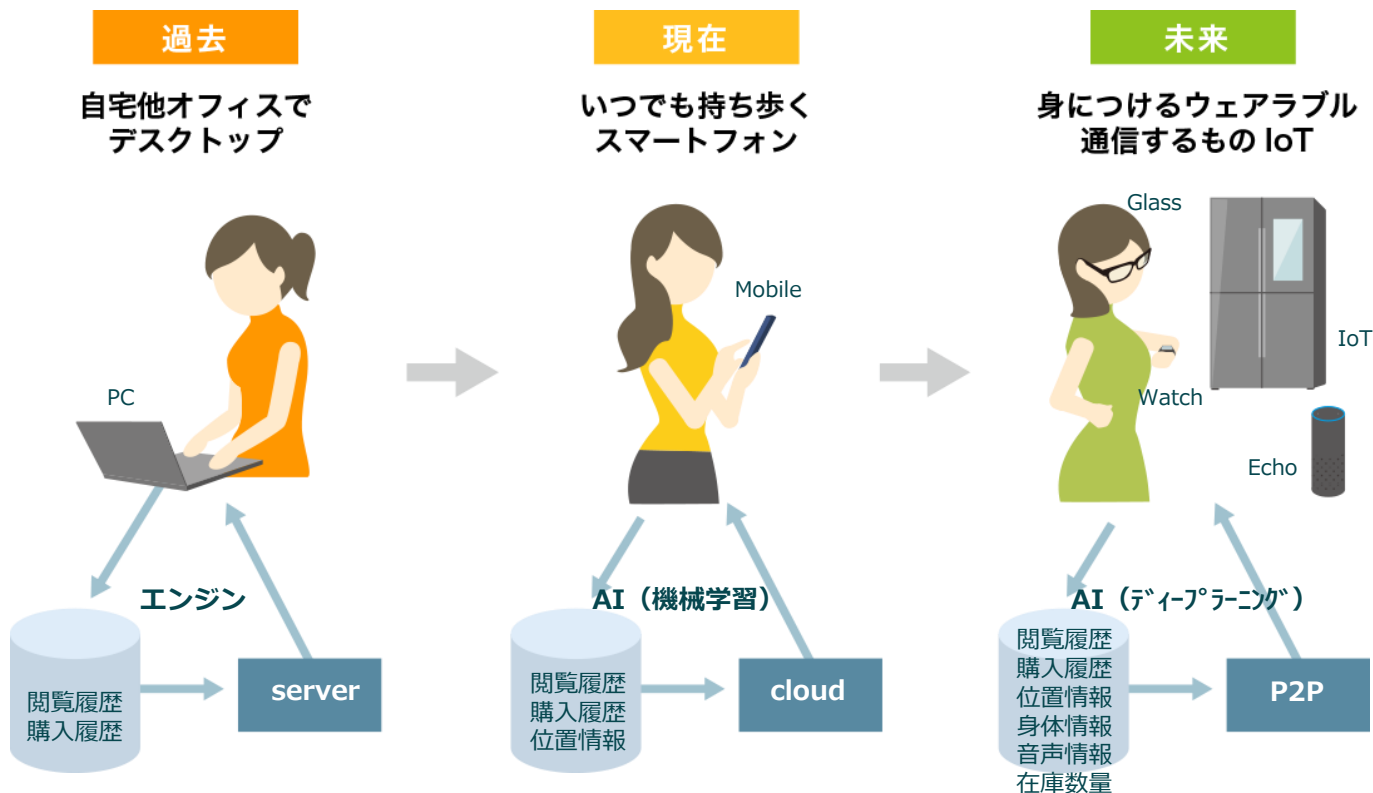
過去

自宅他オフィスでデスクトップ

PC

エンジン

閲覧履歴
購入履歴

server

現在

いつでも持ち歩くスマートフォン

Mobile

AI（機械学習）

閲覧履歴
購入履歴
位置情報

cloud

未来

身につけるウェアラブル通信するもの IoT

Glass

IoT

Watch

Echo

AI（ﾃﾞｨｰﾌﾟﾗｰﾆﾝｸﾞ）

閲覧履歴
購入履歴
位置情報
身体情報
音声情報
在庫数量

P2P